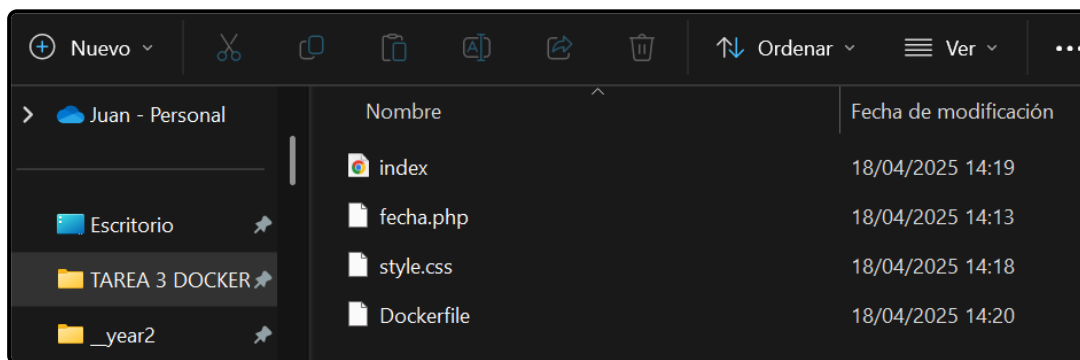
Nuevo

Ordenar

Ver

Juan - Personal

Escritorio

TAREA 3 DOCKER

__year2

| Nombre | Fecha de modificación |
|---|---|
| index | 18/04/2025 14:19 |
| fecha.php | 18/04/2025 14:13 |
| style.css | 18/04/2025 14:18 |
| Dockerfile | 18/04/2025 14:20 |